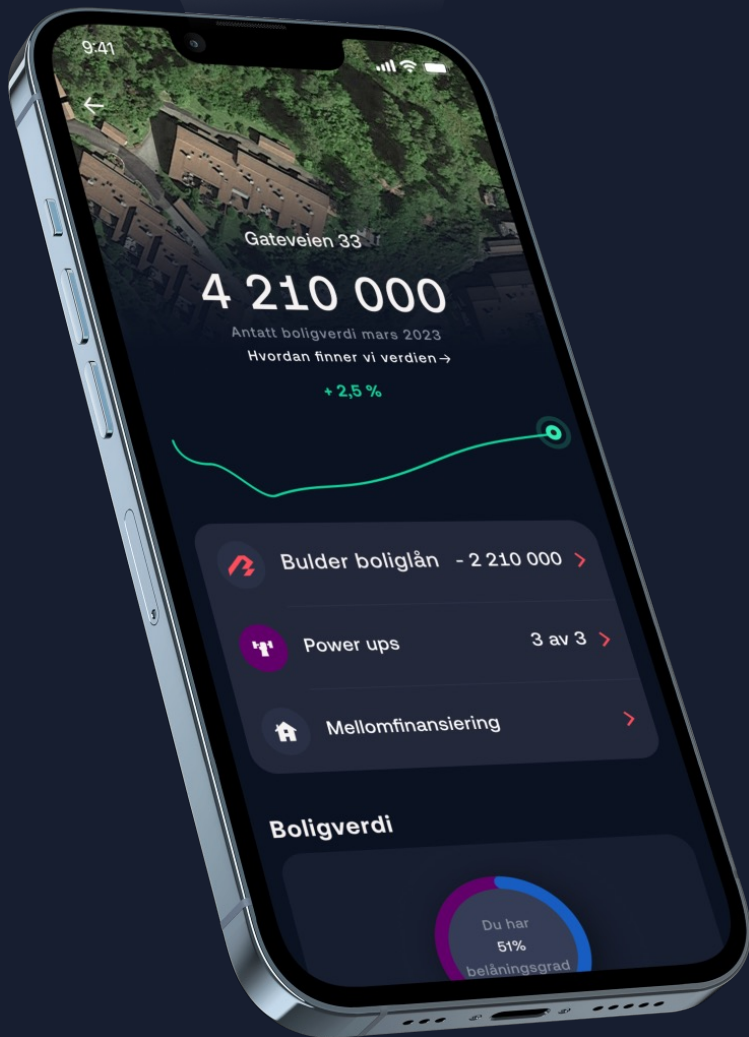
9:41

Gateveien 33

4 210 000

Antatt boligverdi mars 2023

Hvordan finner vi verdien →

+ 2,5 %

Bulder boliglån - 2 210 000 >

Power ups 3 av 3 >

Mellomfinansiering >

Boligverdi

Du har
51%
belåningsgrad